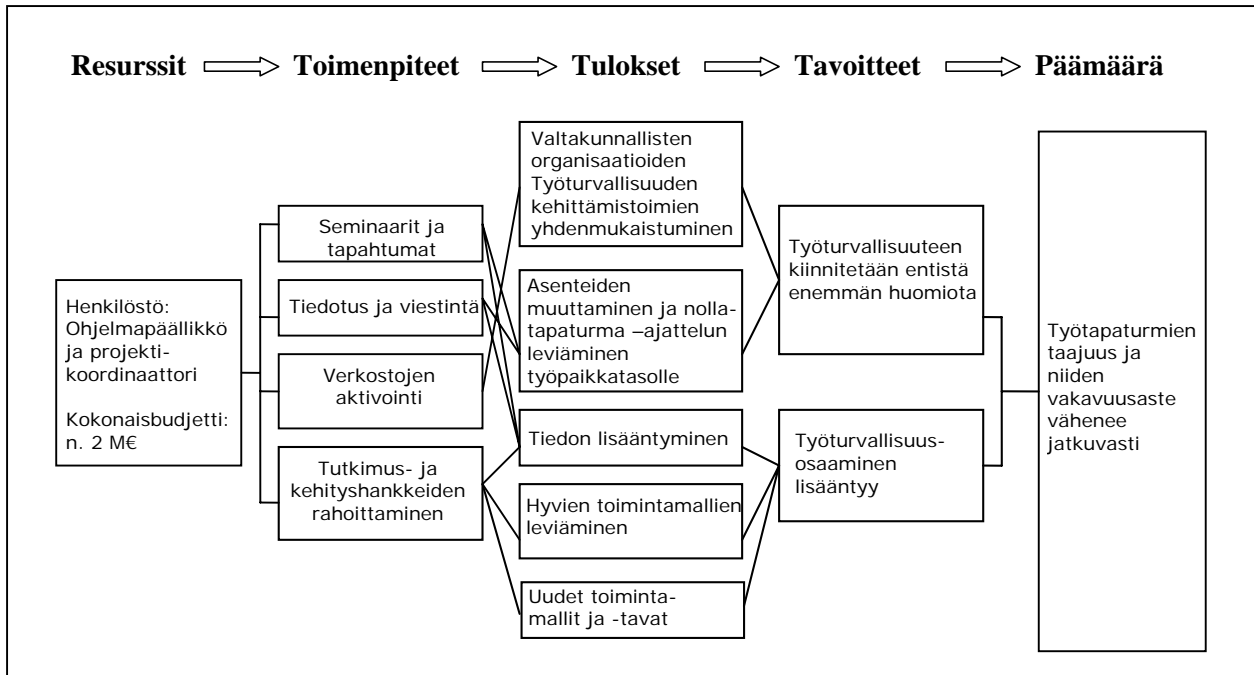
Resurssit Toimenpiteet Tulokset Tavoitteet Päämäärä

Henkilöstö: Ohjelmapäällikkö ja projektikoordinaattori

Kokonaisbudjetti: n. 2 M€

Seminaarit ja tapahtumat

Tiedotus ja viestintä

Verkostojen aktivointi

Tutkimus- ja kehityshankkeiden rahoittaminen

Valtakunnallisten organisaatioiden Työturvallisuuden kehittämistoimien yhdenmukaistuminen

Asenteiden muuttaminen ja nollatapaturma –ajattelun leviäminen työpaikkatasolle

Tiedon lisääntyminen

Hyvien toimintamallien leviäminen

Uudet toimintamallit ja -tavat

Työturvallisuuteen kiinnitetään entistä enemmän huomiota

Työturvallisuusosaaminen lisääntyy

Työtapaturmien taajuus ja niiden vakavuusaste vähenee jatkuvasti